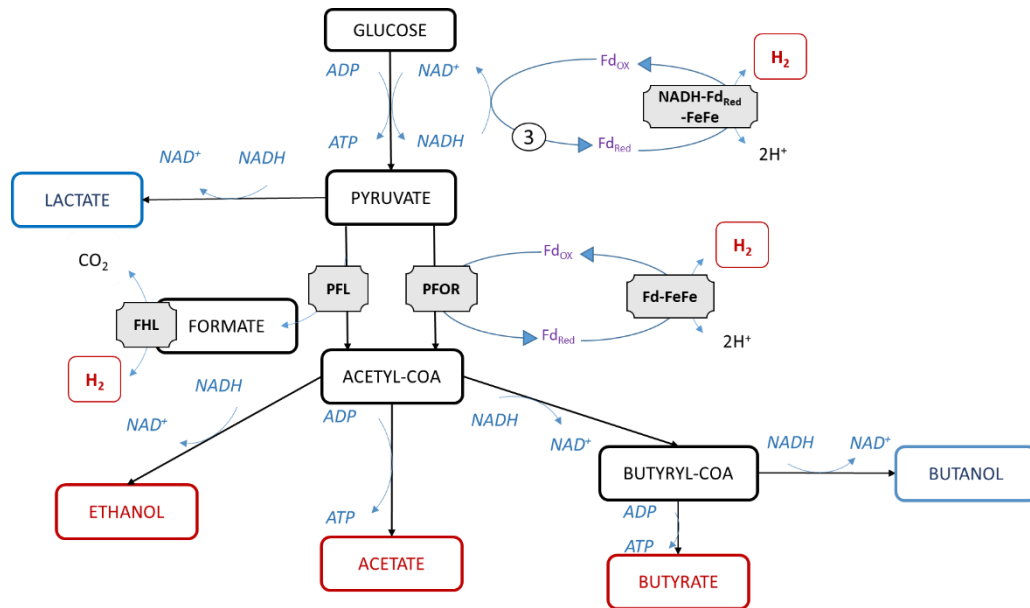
GLUCOSE

ADP
NAD$^+$
ATP
NADH

$Fd_{OX}$
$H_2$
NADH-$Fd_{Red}$ -FeFe
3
$Fd_{Red}$
$2H^+$

$NAD^+$
NADH

LACTATE
PYRUVATE

$CO_2$
$Fd_{OX}$
$H_2$
PFL
PFOR
Fd-FeFe
FHL
FORMATE
$Fd_{Red}$
$2H^+$

$H_2$
NADH
ACETYL-COA
$NAD^+$
ADP
NADH
$NAD^+$
NADH
$NAD^+$
BUTYRYL-COA
BUTANOL
ETHANOL
ATP
ADP
ATP
ACETATE
BUTYRATE